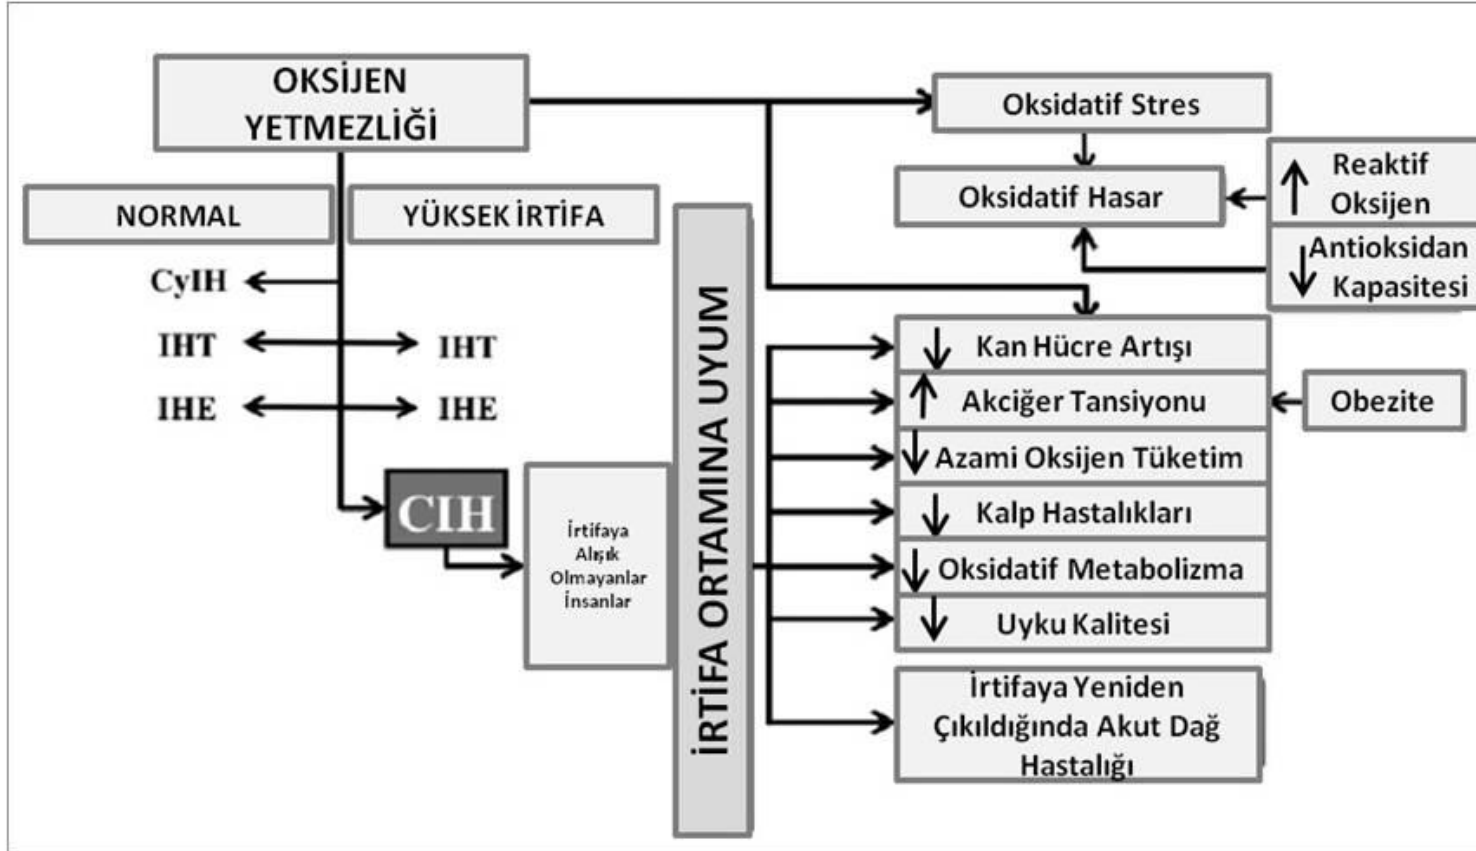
OKSİJEN YETMEZLİĞİ

NORMAL

YÜKSEK İRTİFA

CyIH

IHT

IHT

IHE

IHE

CIH

İrtifaya Alışık Olmayanlar İnsanlar

İRTİFA ORTAMINA UYUM

Oksidatif Stres

Oksidatif Hasar

↑ Reaktif Oksijen

↓ Antioksidan Kapasitesi

↓ Kan Hücre Artışı

↑ Akciğer Tansiyonu

Obezite

↓ Azami Oksijen Tüketim

↓ Kalp Hastalıkları

↓ Oksidatif Metabolizma

↓ Uyku Kalitesi

İrtifaya Yeniden Çıkıldığında Akut Dağ Hastalığı